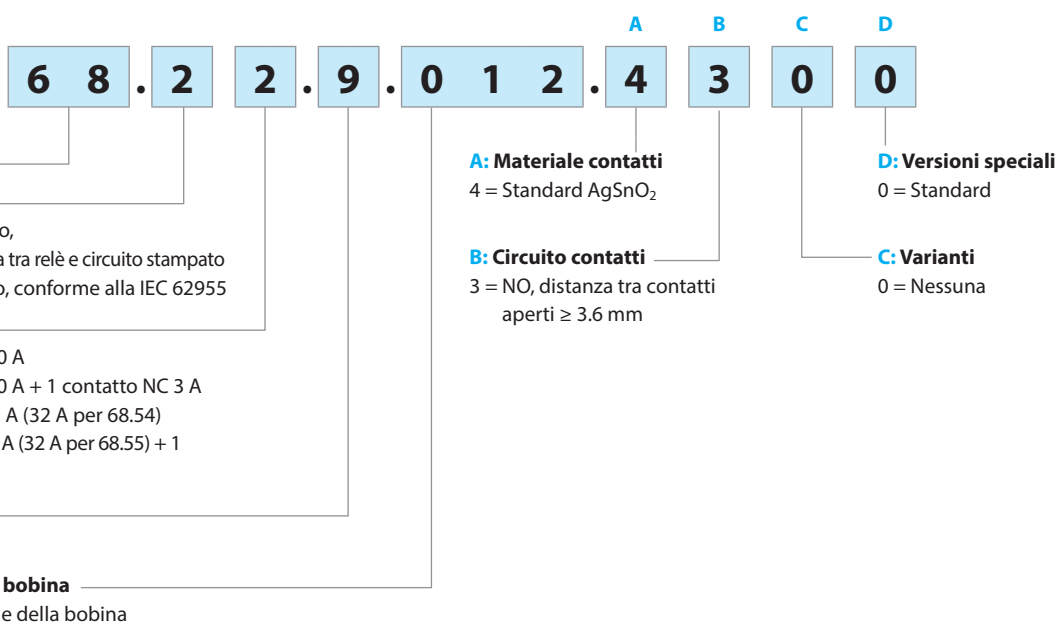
A B C D

6 8 . 2 2 . 9 . 0 1 2 . 4 3 0 0

o,
a tra relè e circuito stampato
o, conforme alla IEC 62955

0 A
0 A + 1 contatto NC 3 A
A (32 A per 68.54)
A (32 A per 68.55) + 1

bobina
e della bobina

**A: Materiale contatti**
4 = Standard $AgSnO_2$

**B: Circuito contatti**
3 = NO, distanza tra contatti aperti ≥ 3.6 mm

**C: Varianti**
0 = Nessuna

**D: Versioni speciali**
0 = Standard